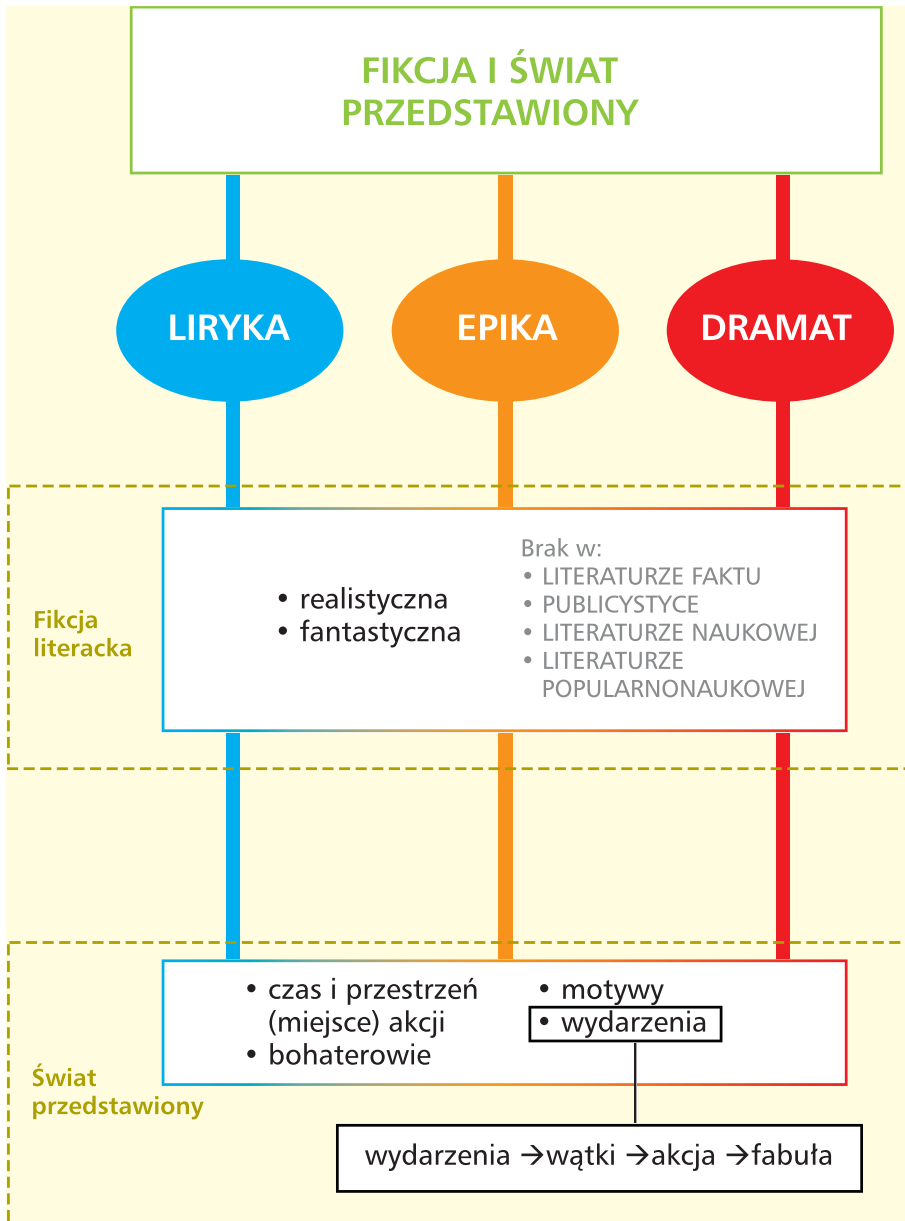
FIKCJA I ŚWIAT PRZEDSTAWIONY

LIRYKA

EPIKA

DRAMAT

Fikcja literacka

• realistyczna
• fantastyczna

Brak w:
• LITERATURZE FAKTU
• PUBLICYSTYCE
• LITERATURZE NAUKOWEJ
• LITERATURZE POPULARNONAUKOWEJ

Świat przedstawiony

• czas i przestrzeń (miejsce) akcji
• bohaterowie

• motywy
• wydarzenia

wydarzenia → wątki → akcja → fabuła